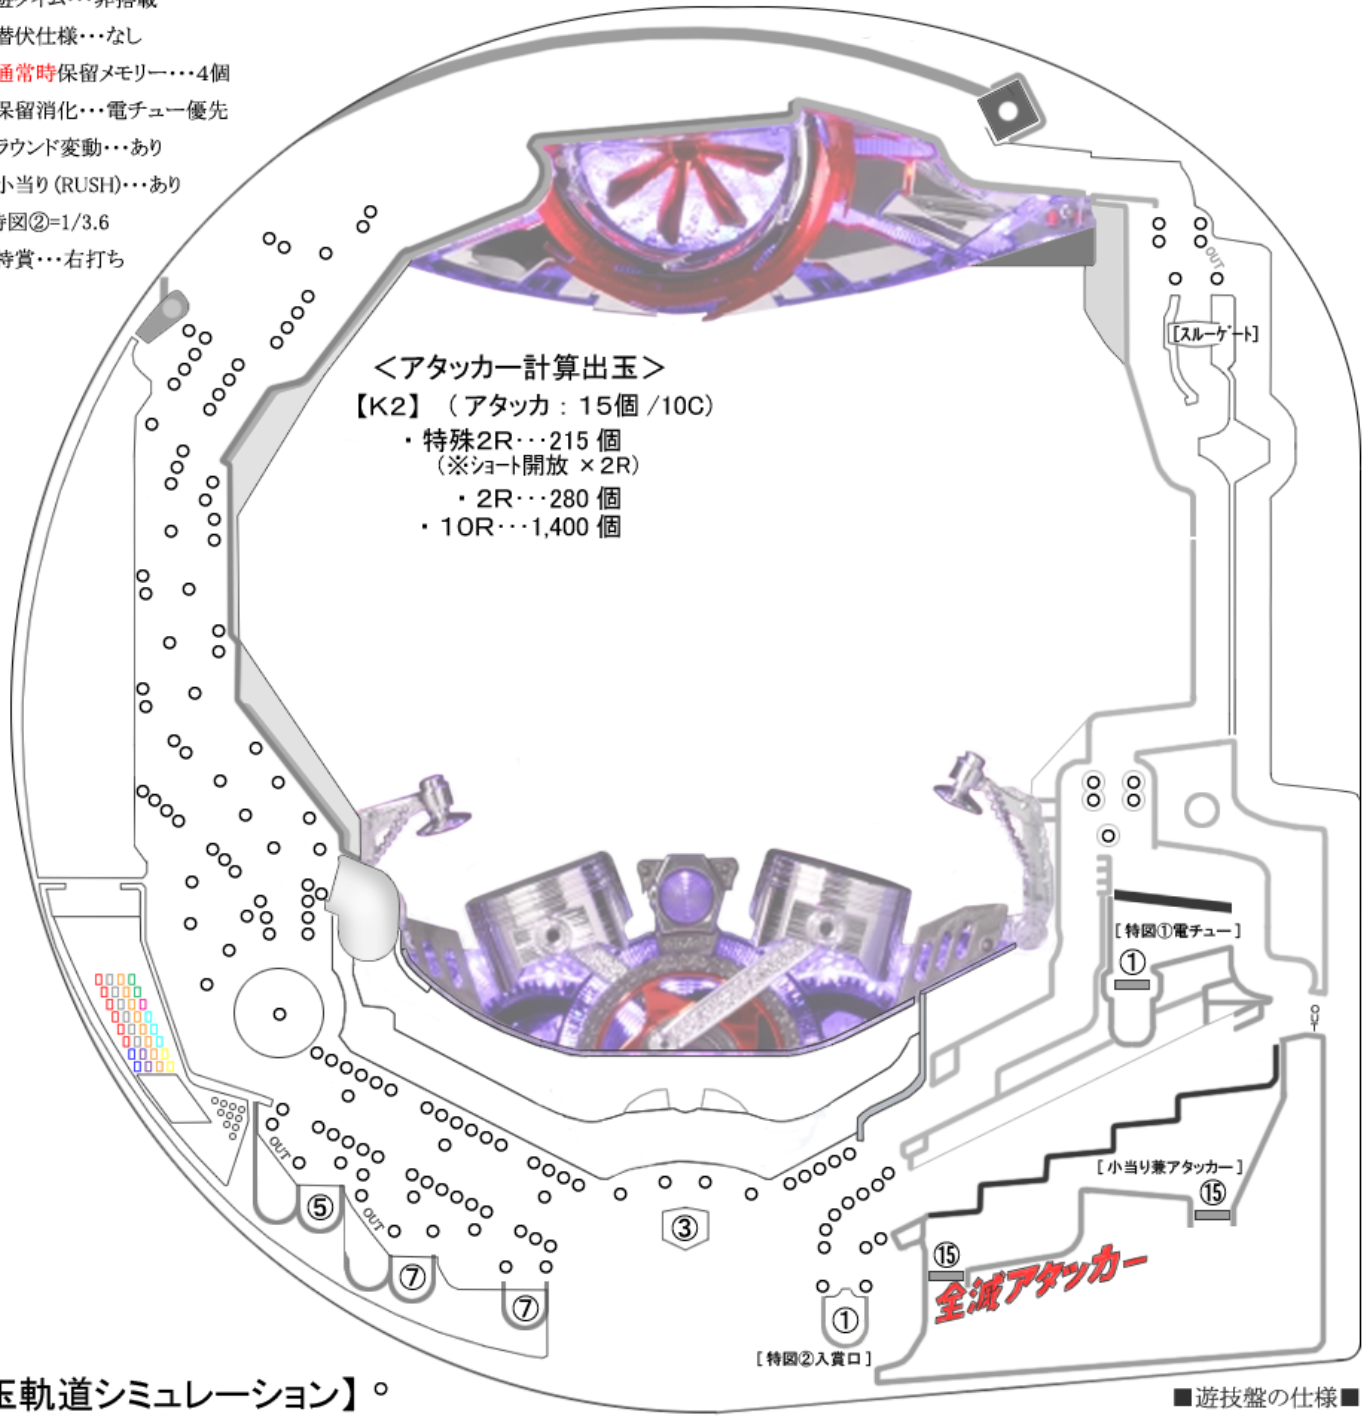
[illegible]
替伏仕様・・・なし
通常時保留メモリー・・・4個
保留消化・・・電チュー優先
ラウンド変動・・・あり
小当り(RUSH)・・・あり
特図②=1/3.6
特賞・・・右打ち

＜アタッカー計算出玉＞
【K2】（アタッカ：15個 /10C）
・特殊2R・・・215 個
（※ショート開放 ×2R）
・2R・・・280 個
・10R・・・1,400 個

OUT
[スルーゲート]
[特図①電チュー]
①
OUT
[小当り兼アタッカー]
⑮
⑮
全滅アタッカー
①
[特図②入賞口]
③
⑤
⑦
⑦
OUT
OUT

玉軌道シミュレーション】
■遊技盤の仕様■